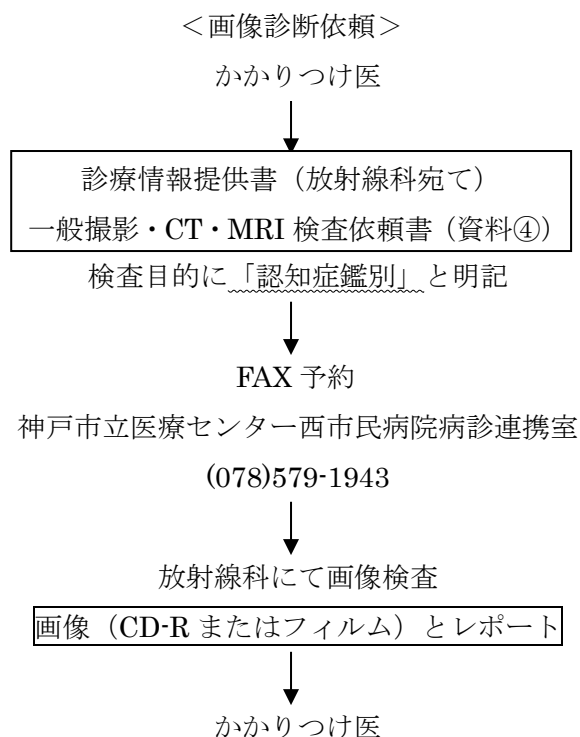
＜画像診断依頼＞

かかりつけ医

診療情報提供書（放射線科宛て）
一般撮影・CT・MRI 検査依頼書（資料④）

検査目的に「認知症鑑別」と明記

FAX 予約

神戸市立医療センター西市民病院病診連携室

(078)579-1943

放射線科にて画像検査

画像（CD-R またはフィルム）とレポート

かかりつけ医